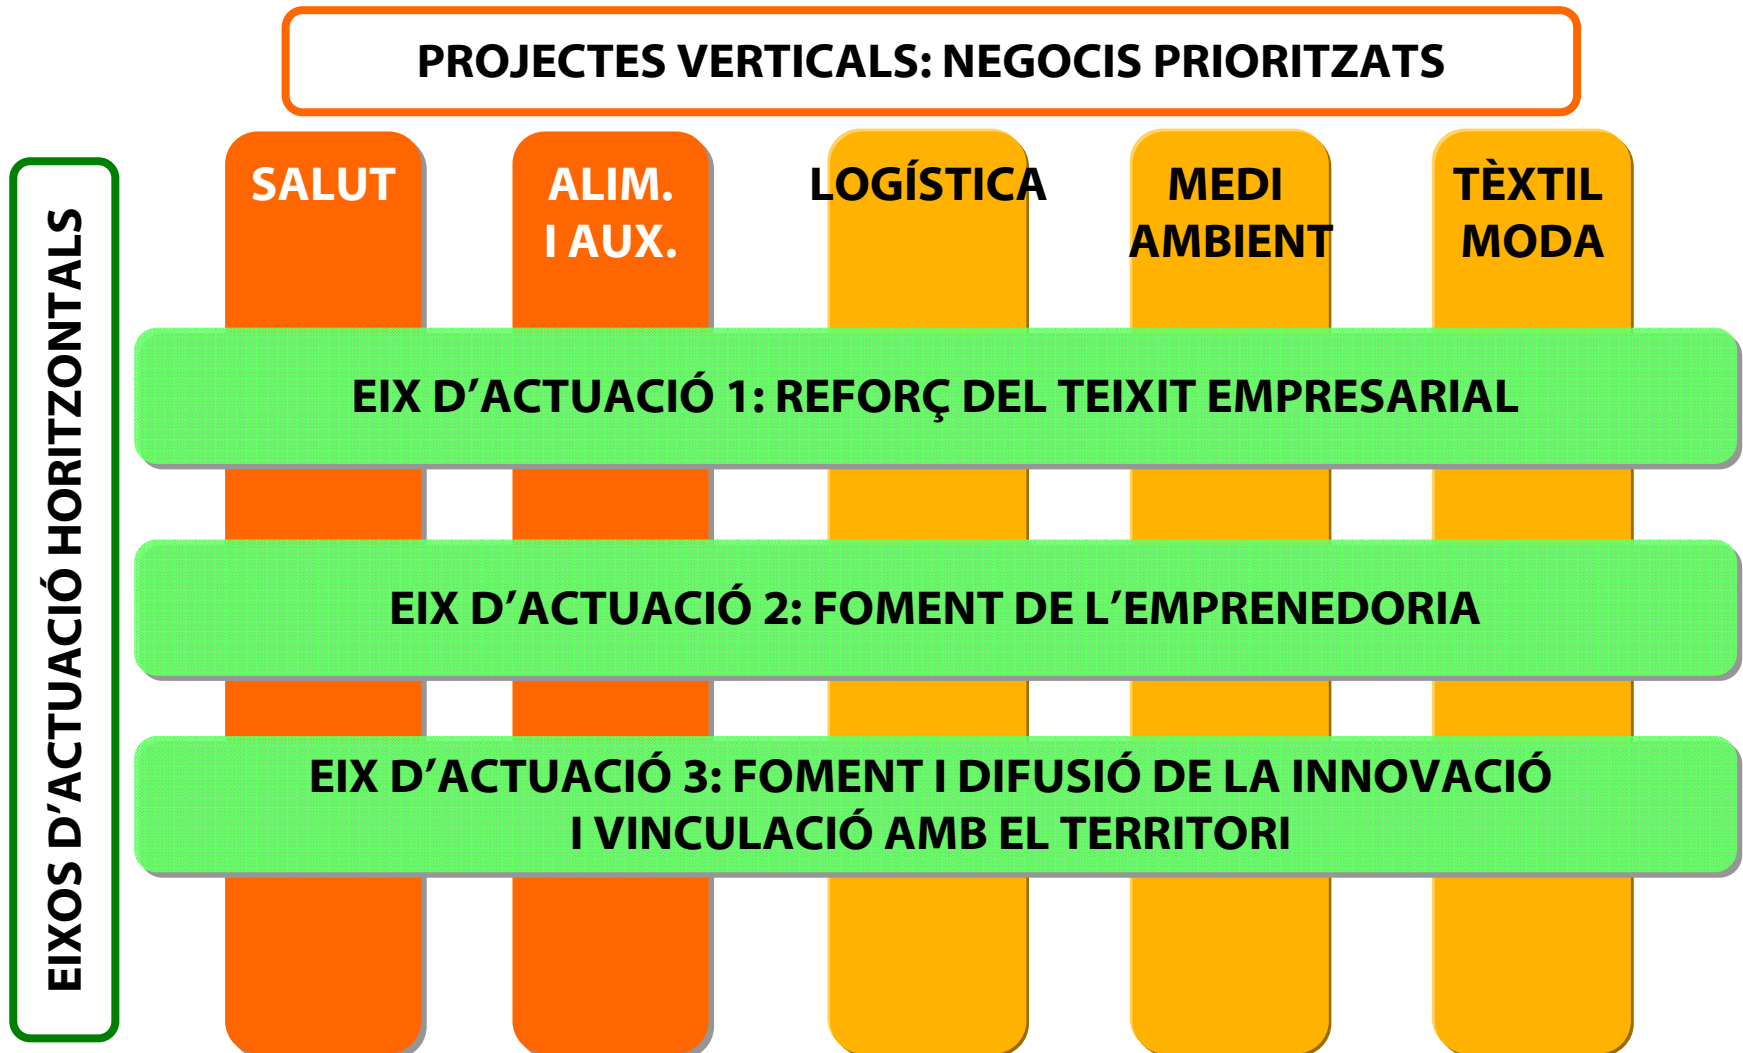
PROJECTES VERTICALS: NEGOCIS PRIORITZATS

EIXOS D'ACTUACIÓ HORITZONTALS

SALUT

ALIM. I AUX.

LOGÍSTICA

MEDI AMBIENT

TÈXTIL MODA

EIX D'ACTUACIÓ 1: REFORÇ DEL TEIXIT EMPRESARIAL

EIX D'ACTUACIÓ 2: FOMENT DE L'EMPRENEDORIA

EIX D'ACTUACIÓ 3: FOMENT I DIFUSIÓ DE LA INNOVACIÓ I VINCULACIÓ AMB EL TERRITORI